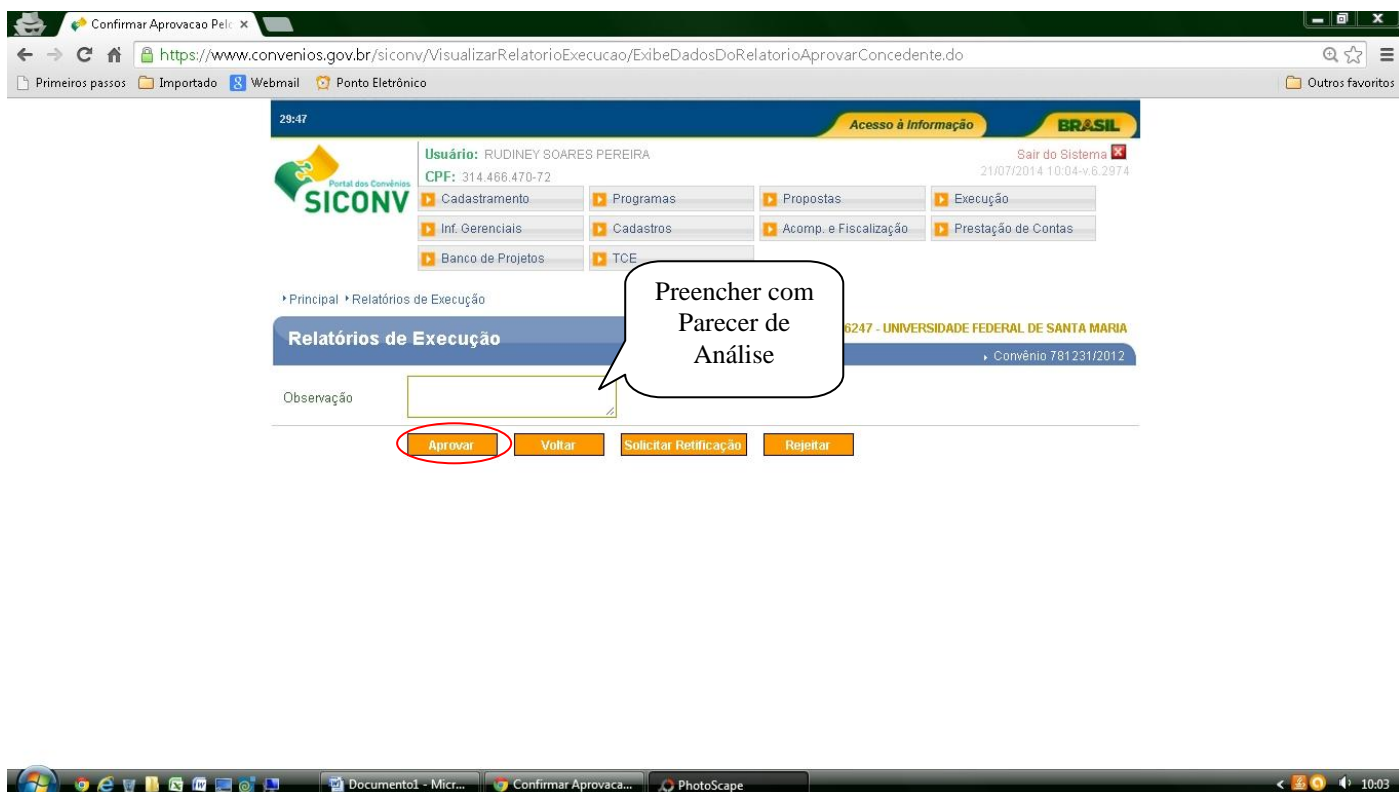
Confirmar Aprovacao Pelo ×

https://www.convenios.gov.br/siconv/VisualizarRelatorioExecucao/ExibeDadosDoRelatorioAprovarConcedente.do

Primeiros passos | Importado | Webmail | Ponto Eletrônico | Outros favoritos

29:47

Acesso à Informação | BRASIL

Portal dos Convênios
SICONV

Usuário: RUDINEY SOARES PEREIRA
CPF: 314.466.470-72

Sair do Sistema
21/07/2014 10:04-v.6.2974

Cadastramento | Programas | Propostas | Execução
Inf. Gerenciais | Cadastros | Acomp. e Fiscalização | Prestação de Contas
Banco de Projetos | TCE

Principal › Relatórios de Execução

Preencher com Parecer de Análise

Relatórios de Execução

6247 - UNIVERSIDADE FEDERAL DE SANTA MARIA

Convênio 781231/2012

Observação

Aprovar | Voltar | Solicitar Retificação | Rejeitar

Documento1 - Micr... | Confirmar Aprovaca... | PhotoScape

10:03